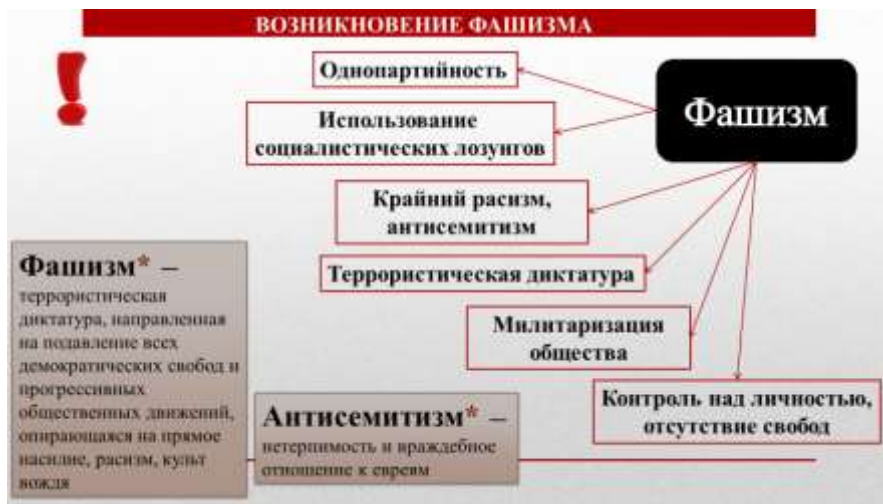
ВОЗНИКНОВЕНИЕ ФАШИЗМА

Фашизм

Однопартийность

Использование социалистических лозунгов

Крайний расизм, антисемитизм

Террористическая диктатура

Милитаризация общества

Контроль над личностью, отсутствие свобод

Фашизм* – террористическая диктатура, направленная на подавление всех демократических свобод и прогрессивных общественных движений, опирающаяся на прямое насилие, расизм, культ вождя

Антисемитизм* – нетерпимость и враждебное отношение к евреям